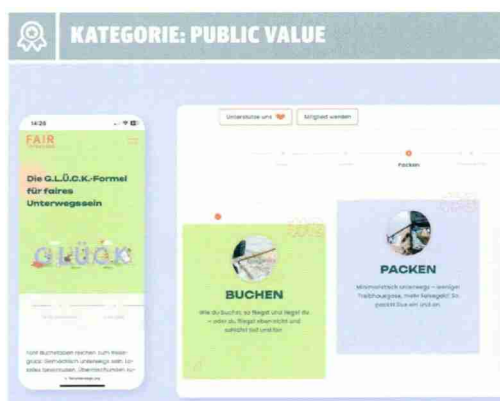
KATEGORIE: PUBLIC VALUE

14:25

FAIR

Die G.L.Ü.C.K.-Formel für faires Unterwegssein

GLÜCK

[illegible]

Unterstütze uns

Mitglied werden

Packen

BUCHEN

Wie du buchst, so fliegst und liegst du – oder du fliegst eben nicht und schläfst gut und fair.

PACKEN

Minimalistisch unterwegs – weniger Treibhausgase, mehr Reisegefühl. So packst du ein und an.